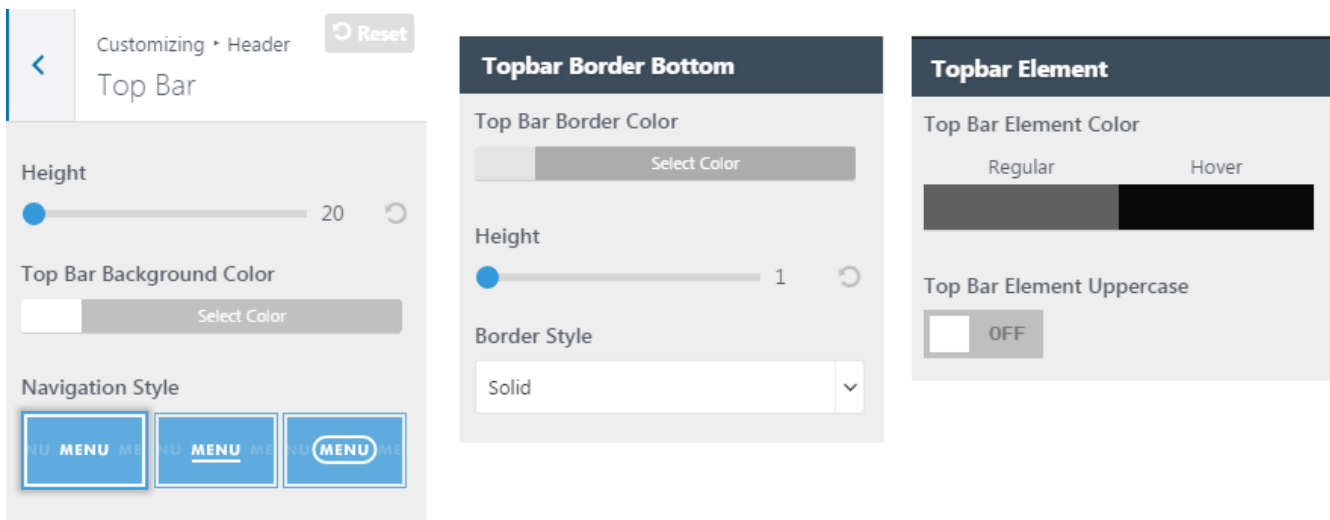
Customizing ▸ Header
Top Bar

Reset

Height

20

Top Bar Background Color

Select Color

Navigation Style

NU MENU ME NU MENU ME NU MENU ME

Topbar Border Bottom

Top Bar Border Color

Select Color

Height

1

Border Style

Solid

Topbar Element

Top Bar Element Color

Regular Hover

Top Bar Element Uppercase

OFF